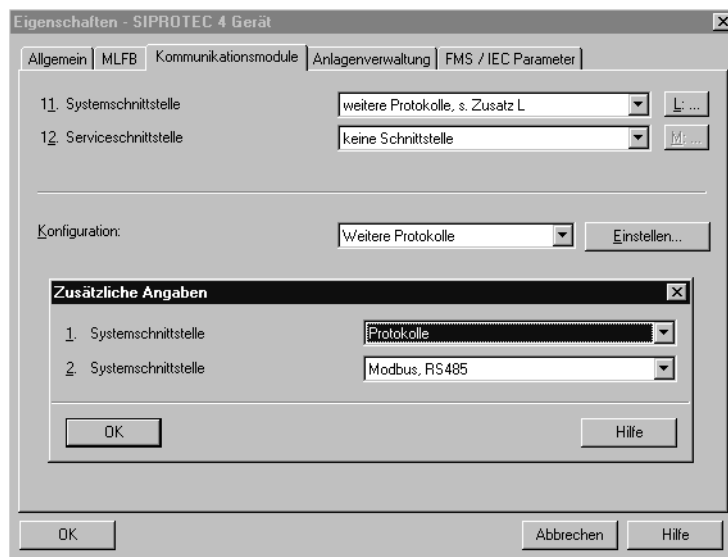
Eigenschaften - SIPROTEC 4 Gerät

Allgemein | MLFB | Kommunikationsmodule | Anlagenverwaltung | FMS / IEC Parameter

11. Systemschnittstelle
weitere Protokolle, s. Zusatz L
L: ...

12. Serviceschnittstelle
keine Schnittstelle
M: ...

Konfiguration:
Weitere Protokolle
Einstellen...

Zusätzliche Angaben

1. Systemschnittstelle
Protokolle

2. Systemschnittstelle
Modbus, RS485

OK
Hilfe

OK
Abbrechen
Hilfe